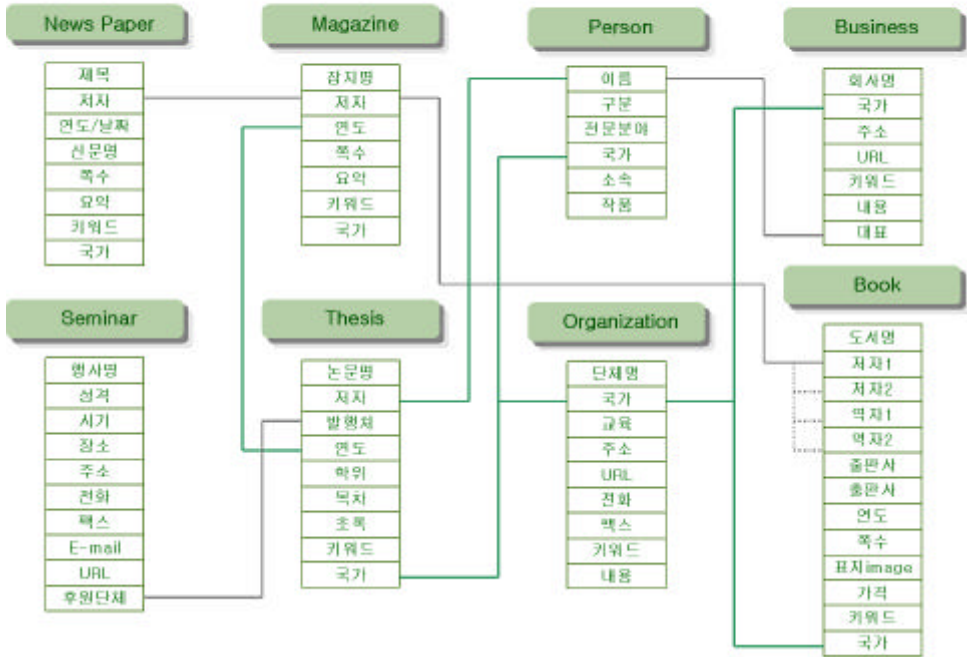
News Paper

제목
저자
연도/날짜
신문명
쪽수
요약
키워드
국가

Magazine

잡지명
저자
연도
쪽수
요약
키워드
국가

Person

이름
구분
전문분야
국가
소속
작품

Business

회사명
국가
주소
URL
키워드
내용
대표

Seminar

행사명
성격
시기
장소
주소
전화
팩스
E-mail
URL
후원단체

Thesis

논문명
저자
발행처
연도
학위
목차
초록
키워드
국가

Organization

단체명
국가
교육
주소
URL
전화
팩스
키워드
내용

Book

도서명
저자1
저자2
역자1
역자2
출판사
총판사
연도
쪽수
표지image
가격
키워드
국가